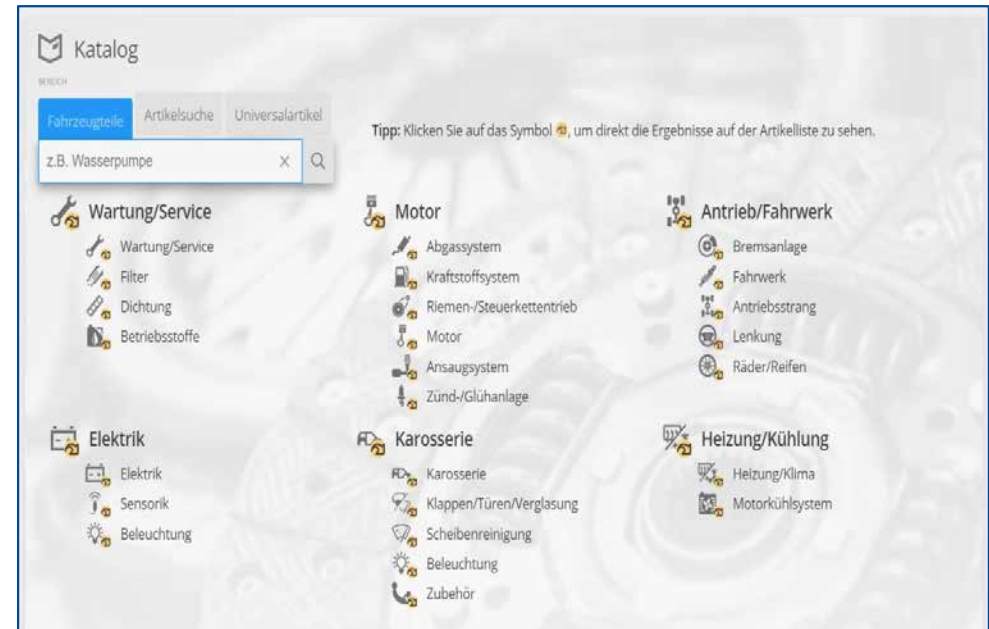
Katalog

BEREICH

Fahrzeugteile | Artikelsuche | Universalartikel

z.B. Wasserpumpe

Tipp: Klicken Sie auf das Symbol, um direkt die Ergebnisse auf der Artikelliste zu sehen.

Wartung/Service
Wartung/Service
Filter
Dichtung
Betriebsstoffe

Motor
Abgassystem
Kraftstoffsystem
Riemen-/Steuerkettentrieb
Motor
Ansaugsystem
Zünd-/Glühanlage

Antrieb/Fahrwerk
Bremsanlage
Fahrwerk
Antriebsstrang
Lenkung
Räder/Reifen

Elektrik
Elektrik
Sensorik
Beleuchtung

Karosserie
Karosserie
Klappen/Türen/Verglasung
Scheibenreinigung
Beleuchtung
Zubehör

Heizung/Kühlung
Heizung/Klima
Motorkühlsystem